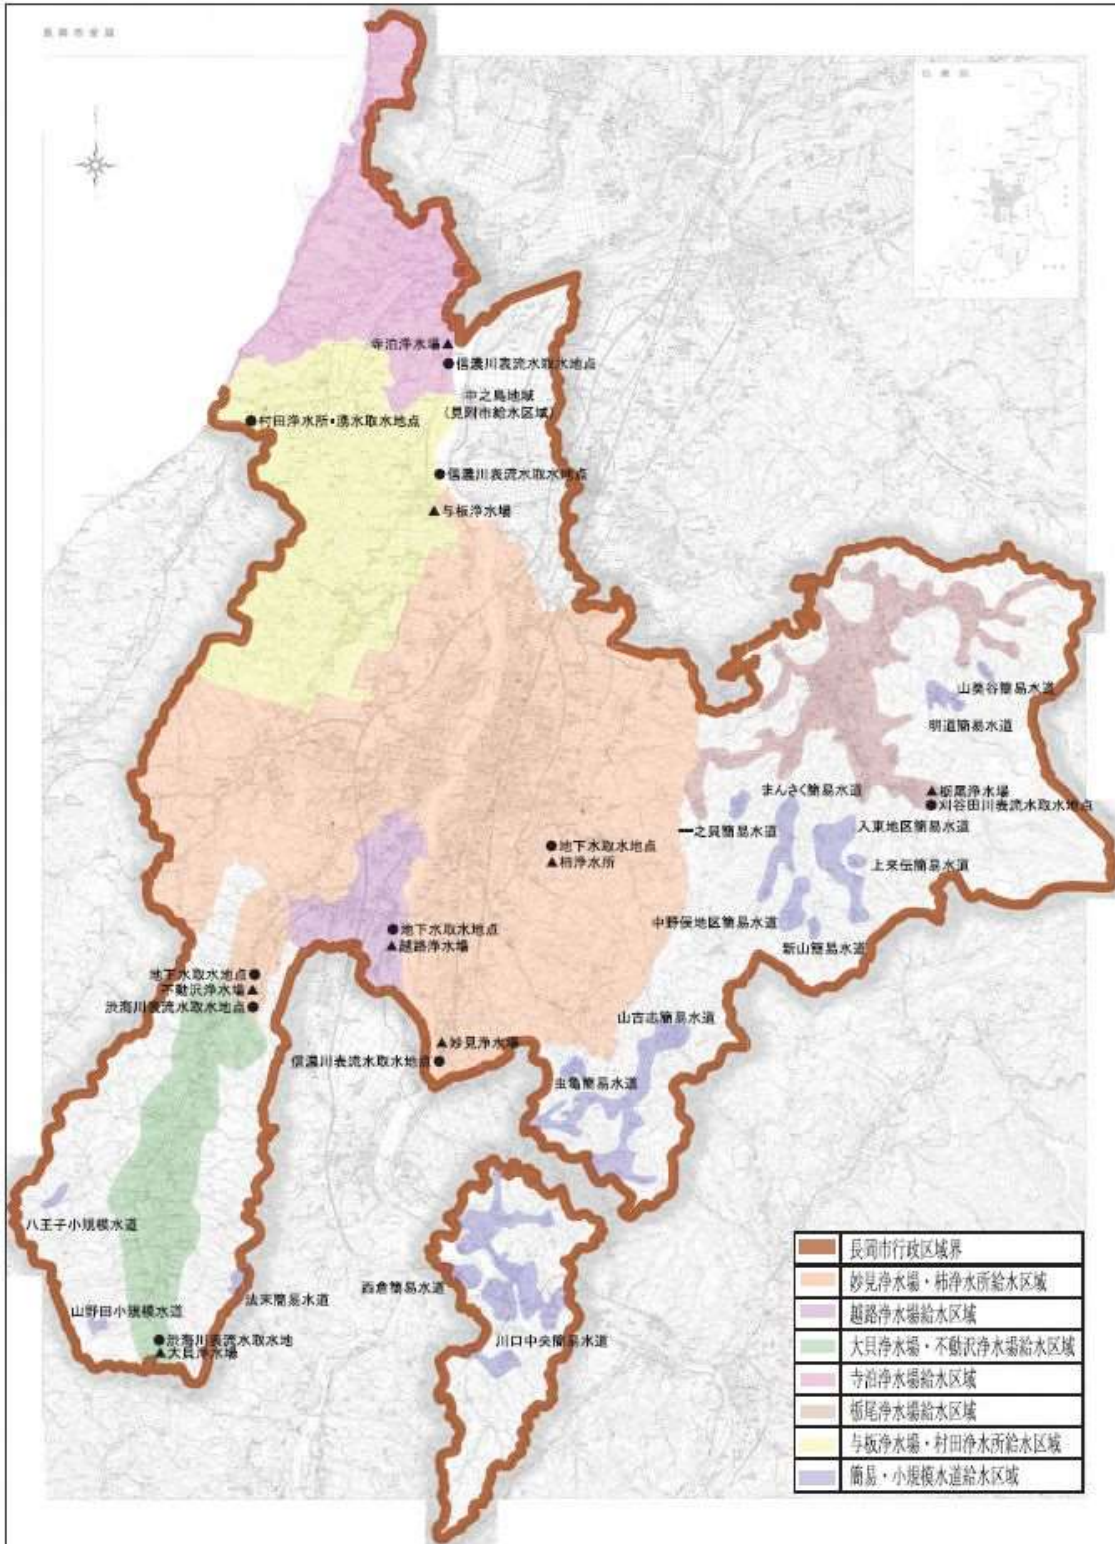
長岡市全図

寺泊浄水場▲
●信濃川表流水取水地点
中之島地域
(見附市給水区域)
●村田浄水所・湧水取水地点
●信濃川表流水取水地点
▲与板浄水場

山葵谷簡易水道
明道簡易水道
まんさく簡易水道
▲栃尾浄水場
●刈谷田川表流水取水地点
一之貝簡易水道
入東地区簡易水道
上来伝簡易水道
●地下水取水地点
▲柿浄水所
中野俣地区簡易水道
新山簡易水道
●地下水取水地点
▲越路浄水場
地下水取水地点●
不動沢浄水場▲
渋海川表流水取水地点●
山古志簡易水道
▲妙見浄水場
信濃川表流水取水地点●
虫亀簡易水道

八王子小規模水道
西倉簡易水道
法末簡易水道
山野田小規模水道
●渋海川表流水取水地
▲大貝浄水場
川口中央簡易水道

長岡市行政区域界
妙見浄水場・柿浄水所給水区域
越路浄水場給水区域
大貝浄水場・不動沢浄水場給水区域
寺泊浄水場給水区域
栃尾浄水場給水区域
与板浄水場・村田浄水所給水区域
簡易・小規模水道給水区域